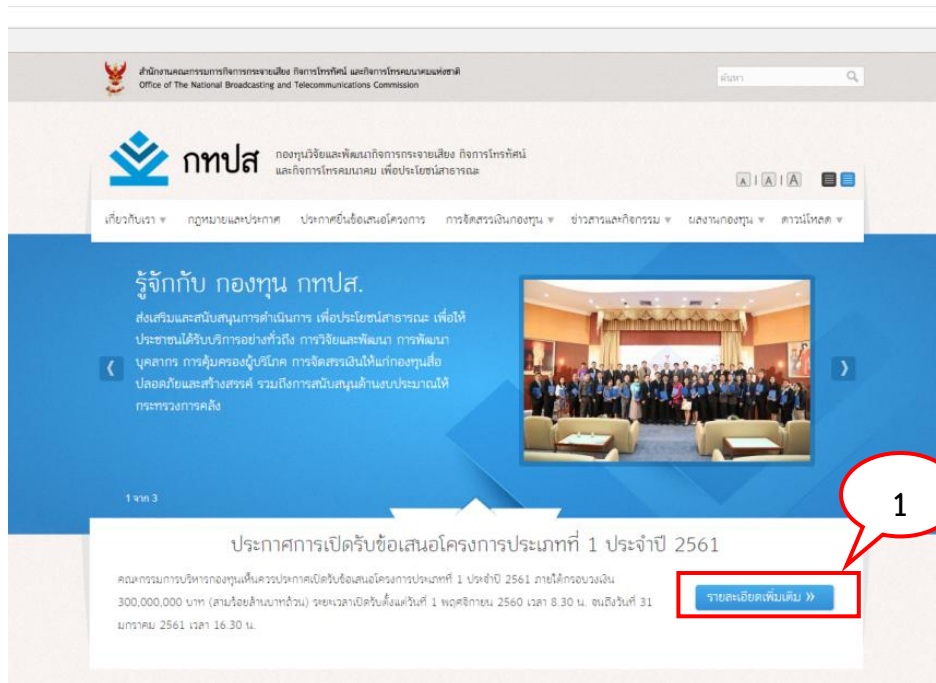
สำนักงานคณะกรรมการกิจการกระจายเสียง กิจการโทรทัศน์ และกิจการโทรคมนาคมแห่งชาติ
Office of The National Broadcasting and Telecommunications Commission

ค้นหา

กทปส กองทุนวิจัยและพัฒนากิจการกระจายเสียง กิจการโทรทัศน์ และกิจการโทรคมนาคม เพื่อประโยชน์สาธารณะ

A | A | A

เกี่ยวกับเรา ▾ กฎหมายและประกาศ ประกาศยื่นข้อเสนอโครงการ การจัดสรรเงินกองทุน ▾ ข่าวสารและกิจกรรม ▾ ผลงานกองทุน ▾ ดาวน์โหลด ▾

รู้จักกับ กองทุน กทปส.

ส่งเสริมและสนับสนุนการดำเนินการ เพื่อประโยชน์สาธารณะ เพื่อให้ประชาชนได้รับบริการอย่างทั่วถึง การวิจัยและพัฒนา การพัฒนาบุคลากร การคุ้มครองผู้บริโภค การจัดสรรเงินให้แก่กองทุนสื่อปลอดภัยและสร้างสรรค์ รวมถึงการสนับสนุนด้านงบประมาณให้กระทรวงการคลัง

1 จาก 3

1

ประกาศการเปิดรับข้อเสนอโครงการประเภทที่ 1 ประจำปี 2561

คณะกรรมการบริหารกองทุนเห็นควรประกาศเปิดรับข้อเสนอโครงการประเภทที่ 1 ประจำปี 2561 ภายใต้กรอบวงเงิน 300,000,000 บาท (สามร้อยล้านบาทถ้วน) ระยะเวลาเปิดรับตั้งแต่วันที่ 1 พฤศจิกายน 2560 เวลา 8.30 น. จนถึงวันที่ 31 มกราคม 2561 เวลา 16.30 น.

รายละเอียดเพิ่มเติม »